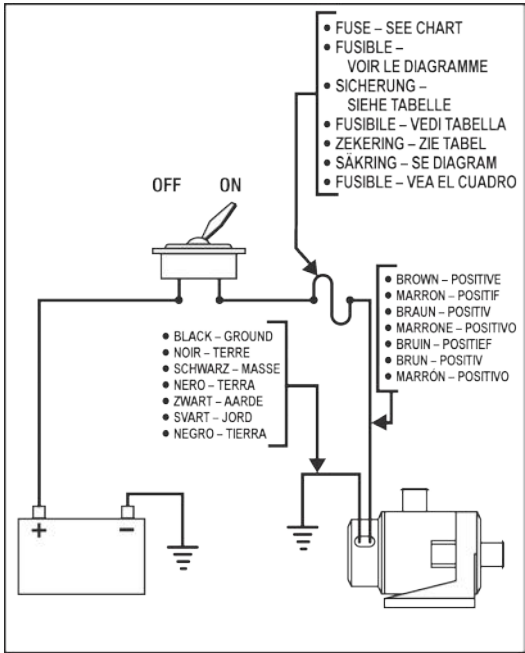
• FUSE – SEE CHART
• FUSIBLE – VOIR LE DIAGRAMME
• SICHERUNG – SIEHE TABELLE
• FUSIBILE – VEDI TABELLA
• ZEKERING – ZIE TABEL
• SÄKRING – SE DIAGRAM
• FUSIBLE – VEA EL CUADRO

OFF ON

• BROWN – POSITIVE
• MARRON – POSITIF
• BRAUN – POSITIV
• MARRONE – POSITIVO
• BRUIN – POSITIEF
• BRUN – POSITIV
• MARRÓN – POSITIVO

• BLACK – GROUND
• NOIR – TERRE
• SCHWARZ – MASSE
• NERO – TERRA
• ZWART – AARDE
• SVART – JORD
• NEGRO – TIERRA

+ –